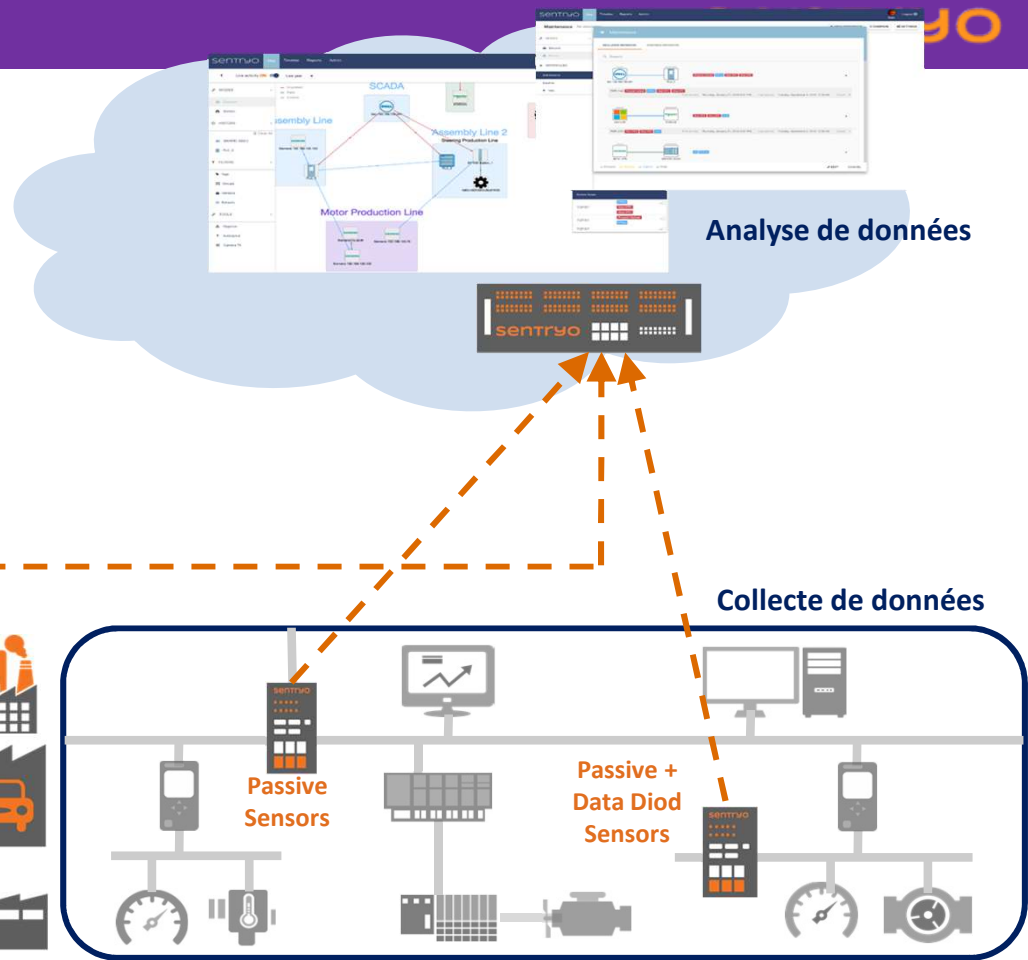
yo

sentryo

SCADA

Assembly Line

Assembly Line 2

Motor Production Line

Maintenance

Analyse de données

sentryo

Collecte de données

sentryo

Passive Sensors

Passive + Data Diod Sensors

sentryo